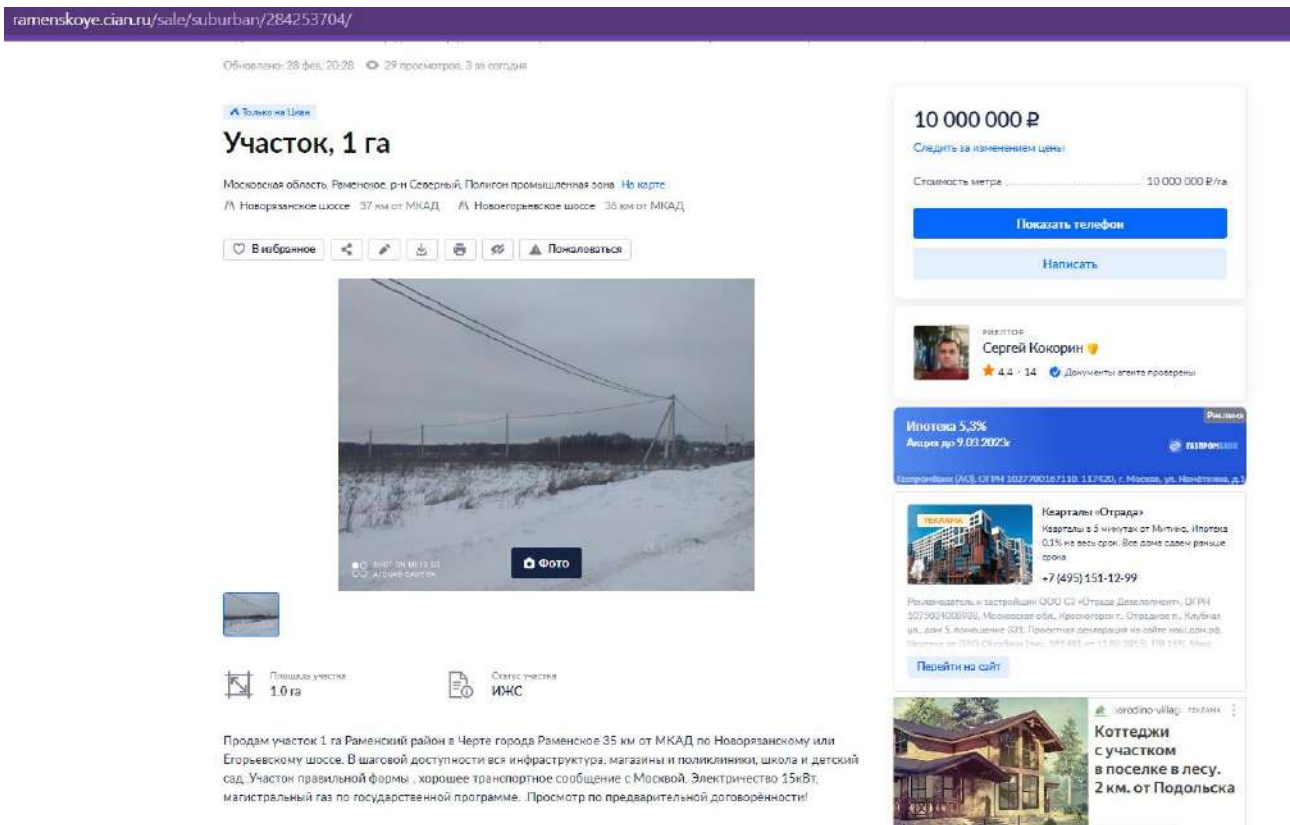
ramenskoye.cian.ru/sale/suburban/284253704/

Обновлено: 28 фев, 20:28 29 просмотров, 3 за сегодня

Только на Циан

Участок, 1 га

Московская область, Раменское, р-н Северный, Полигон промышленная зона На карте
Новорязанское шоссе 37 км от МКАД Новоегорьевское шоссе 36 км от МКАД

В избранное Пожаловаться

SHOT ON MI 11 LITE AI QUAD CAMERA

Фото

Площадь участка 1,0 га

Статус участка ИЖС

Продам участок 1 га Раменский район в Черте города Раменское 35 км от МКАД по Новорязанскому или Егорьевскому шоссе. В шаговой доступности вся инфраструктура, магазины и поликлиники, школа и детский сад. Участок правильной формы , хорошее транспортное сообщение с Москвой. Электричество 15кВт, магистральный газ по государственной программе. .Просмотр по предварительной договорённости!

10 000 000 ₽

Следить за изменением цены

Стоимость метра 10 000 000 ₽/га

Показать телефон

Написать

РИЕЛТОР
Сергей Кокорин
4.4 · 14 Документы агента проверены

Реклама
Ипотека 5,3%
Акция до 9.03.2023г
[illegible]
Газпромбанк (АО). ОГРН 1027700167110. 117420, г. Москва, ул. Наметкина, д.1

РЕКЛАМА
Кварталы «Отрада»
Кварталы в 5 минутах от Митино. Ипотека 0,1% на весь срок. Все дома сдаем раньше срока
+7 (495) 151-12-99
Рекламодатель и застройщик ООО СЗ «Отрада Девелопмент», ОГРН 1075024008938, Московская обл., Красногорск г., Отрадное п., Клубная ул., дом 5, помещение 331. Проектная декларация на сайте наш.дом.рф. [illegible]
Перейти на сайт

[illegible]orodino-villag РЕКЛАМА
Коттеджи с участком в поселке в лесу. 2 км. от Подольска